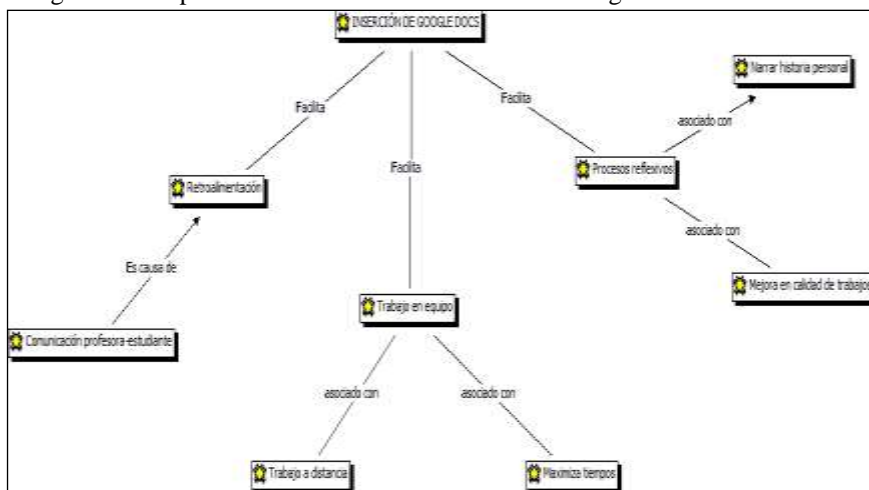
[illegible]

INSERCIÓN DE GOOGLE DOCS

Facilita

Facilita

Facilita

Retroalimentación

Es causa de

Comunicación profesora-estudiante

Trabajo en equipo

asociado con

asociado con

Trabajo a distancia

Maximiza tiempos

Procesos reflexivos

asociado con

Narrar historia personal

asociado con

Mejora en calidad de trabajos